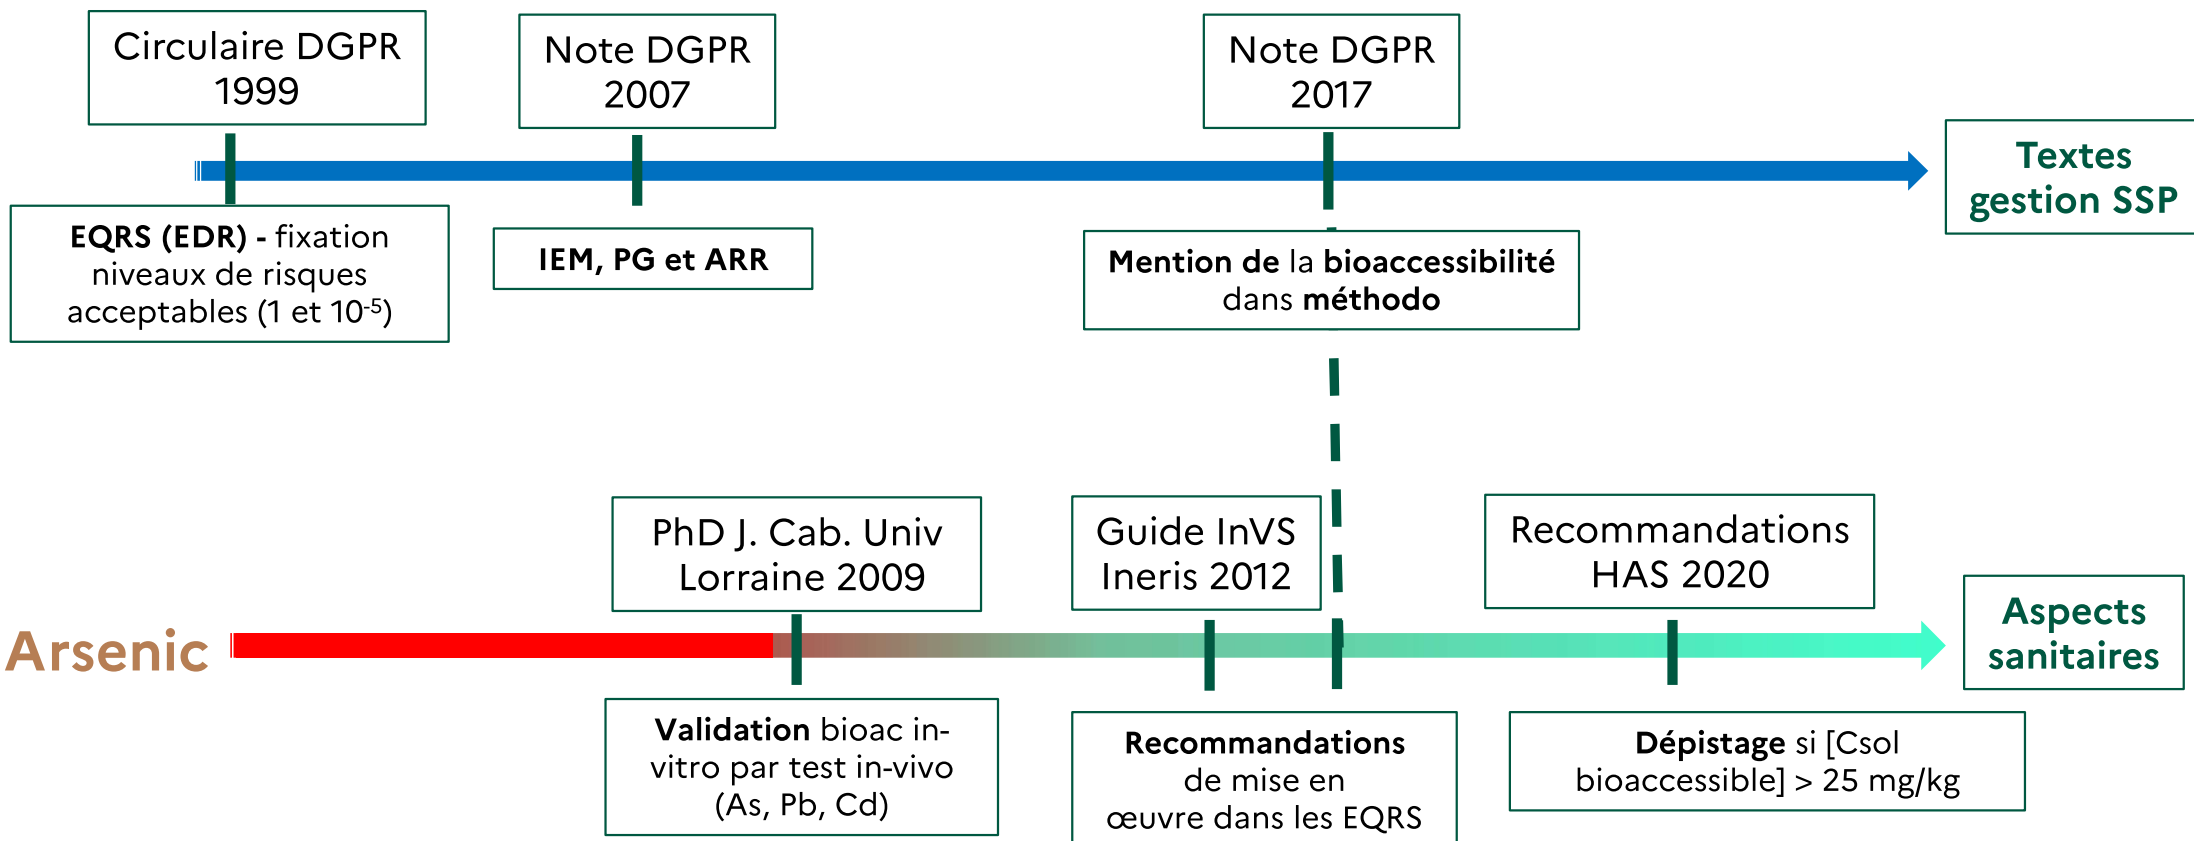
Circulaire DGPR 1999

Note DGPR 2007

Note DGPR 2017

Textes gestion SSP

EQRS (EDR) - fixation niveaux de risques acceptables (1 et $10^{-5}$)

IEM, PG et ARR

Mention de la bioaccessibilité dans méthodo

PhD J. Cab. Univ Lorraine 2009

Guide InVS Ineris 2012

Recommandations HAS 2020

Arsenic

Aspects sanitaires

Validation bioac in-vitro par test in-vivo (As, Pb, Cd)

Recommandations de mise en œuvre dans les EQRS

Dépistage si [Csol bioaccessible] > 25 mg/kg